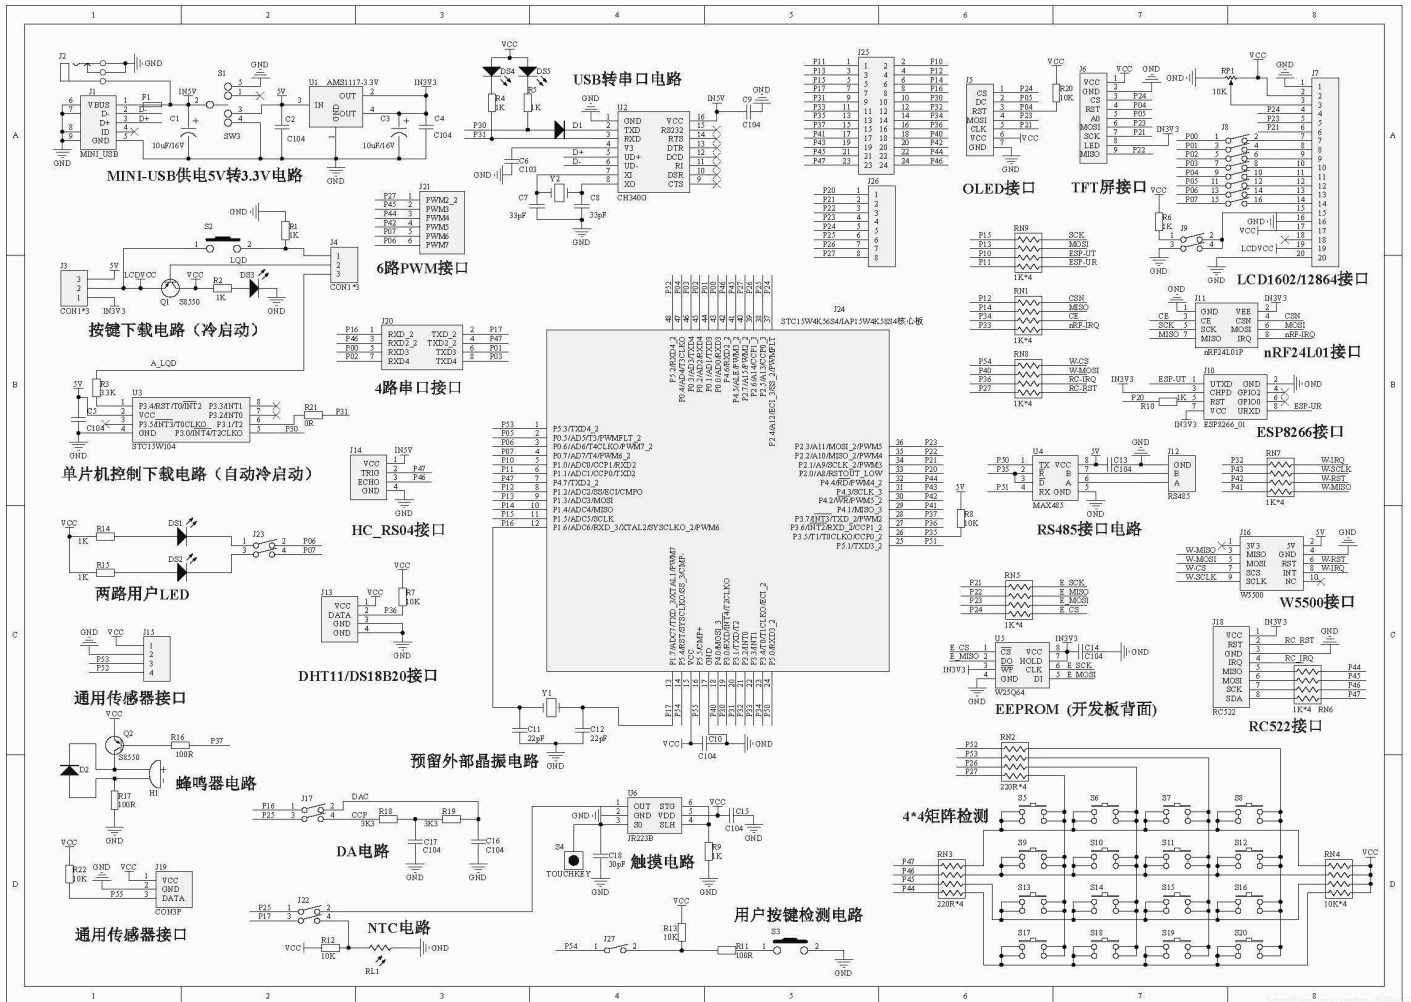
1 2 3 4 5 6 7 8

A

B

C

D

MINI-USB供电5V转3.3V电路

J1 MINI_USB VBUS D- D+ ID GND
F1 IN5V S1 SW3 5V U1 AMS1117-3.3V IN OUT GND OUT IN3V3
C1 10uF/16V C2 C104 C3 10uF/16V C4 C104
GND

USB转串口电路

DS4 DS5 VCC R4 1K R5 1K
P30 P31 D1
U2 CH340G GND TXD RXD V3 UD+ UD- XI XO VCC RS232 RTS DTR DCD RI DSR CTS
IN5V C9 C104 GND
C6 C103 Y2 C7 33pF C8 33pF GND

J25
P11 P13 P15 P17 P31 P33 P35 P37 P41 P43 P45 P47
P10 P12 P14 P16 P30 P32 P34 P36 P40 P42 P44 P46

J26
P20 P21 P22 P23 P24 P25 P26 P27

OLED接口
J5 CS DC RST MOSI CLK VCC GND
P24 P05 P04 P23 P21 VCC
R20 10K

TFT屏接口
J6 VCC GND CS RST A0 MOSI SCK LED MISO
P24 P04 P23 P05 P21 P22 IN3V3

LCD1602/12864接口
J7 RP1 10K VCC GND
J8 P00 P01 P02 P03 P04 P05 P06 P07
P24 P23 P21
R6 1K J9 LCDVCC

6路PWM接口
J21 P27 P45 P44 P43 P07 P06
PWM2_2 PWM3 PWM4 PWM5 PWM6 PWM7

按键下载电路（冷启动）
S2 LQD R1 1K J4 CON1*3
J3 CON1*3 5V LCDVCC IN3V3
Q1 S8550 R2 1K DS3

J24
STC15W4K56S4/IAP15W4K58S4核心板

4路串口接口
J20 P16 P46 P00 P02 RXD_2 RXD2_2 RXD3 RXD4 TXD_2 TXD2_2 TXD3 TXD4 P17 P47 P01 P03

nRF24L01接口
J11 CE SCK MISO GND CE SCK MISO VEE CSN MOSI IRQ IN3V3 CSN MOSI nRF-IRQ nRF24L01P

RN9 P15 P13 P10 P11 SCK MOSI ESP-UT ESP-UR 1K*4
RN1 P12 P14 P34 P33 CSN MISO CE nRF-IRQ 1K*4
RN8 P54 P40 P36 P27 W-CS W-MOSI RC-IRQ RC-RST 1K*4

单片机控制下载电路（自动冷启动）
R3 3.3K U3 STC15W104 P3.4/RST/T0/INT2 VCC P3.5/INT3/T0CLKO GND P3.3/INT1 P3.2/INT0 P3.1/T2 P3.0/INT4/T2CLKO
A_LQD C5 C104 R21 0R P31 P30

ESP8266接口
J10 IN3V3 ESP-UT P20 R10 1K UTXD CHPD RST VCC GND GPIO2 GPIO0 URXD ESP-UR ESP8266_01

HC_RS04接口
J14 VCC TRIG ECHO GND IN5V P47 P46

RS485接口电路
P30 P35 P51 U4 MAX485 TX RX VCC B A GND C13 C104 J12 GND B A RS485

RN7 P32 P43 P42 P41 W-IRQ W-SCLK W-RST W-MISO 1K*4

两路用户LED
VCC R14 1K DS1 R15 1K DS2 J23 P06 P07

W5500接口
J16 W-MISO W-MOSI W-CS W-SCLK 3V3 MISO MOSI SCS SCLK 5V GND RST INT NC W-RST W-IRQ W5500

DHT11/DS18B20接口
J13 VCC DATA GND GND P36 R7 10K

通用传感器接口
J15 GND VCC P53 P52

RN5 P21 P22 P23 P24 E_SCK E_MISO E_MOSI E_CS 1K*4

EEPROM (开发板背面)
U5 W25Q64 E_CS E_MISO CS DO WP GND VCC HOLD CLK DI E_SCK E_MOSI C14 C104

RC522接口
J18 VCC RST GND IRQ MISO MOSI SCK SDA RC_RST RC_IRQ P44 P45 P46 P47 1K*4 RN6 RC522

预留外部晶振电路
Y1 C11 22pF C12 22pF C10 C104 GND

蜂鸣器电路
Q2 S8550 R16 100R P37 D2 R17 100R H1

DA电路
P16 P25 J17 DAC R18 3K3 R19 3K3 C17 C104 C16 C104

触摸电路
U6 JR223B OUT GND S0 STG VDD SLH C15 C104 S4 TOUCHKEY C18 30pF R9 1K

4*4矩阵检测
RN2 P52 P53 P26 P27 220R*4
S5 S6 S7 S8 S9 S10 S11 S12 S13 S14 S15 S16 S17 S18 S19 S20
RN3 P47 P46 P45 P44 220R*4 RN4 10K*4

通用传感器接口
R22 10K J19 VCC GND DATA CON3P P55

NTC电路
J22 P25 P17 R12 10K RL1

用户按键检测电路
P54 J27 R13 10K R11 100R S3